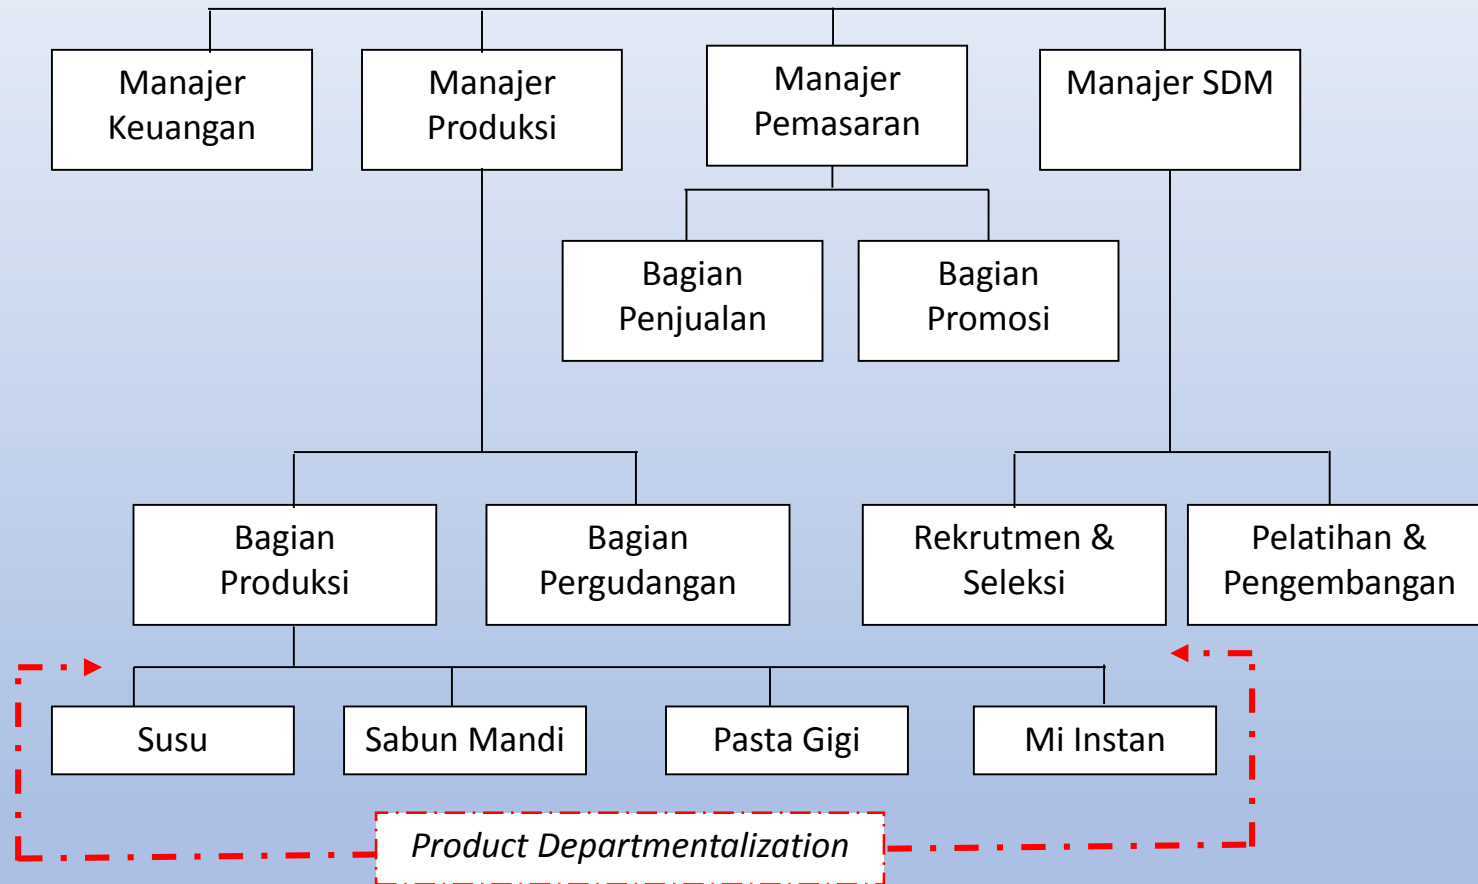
Manajer Keuangan

Manajer Produksi

Manajer Pemasaran

Manajer SDM

Bagian Penjualan

Bagian Promosi

Bagian Produksi

Bagian Pergudangan

Rekrutmen & Seleksi

Pelatihan & Pengembangan

Susu

Sabun Mandi

Pasta Gigi

Mi Instan

*Product Departmentalization*